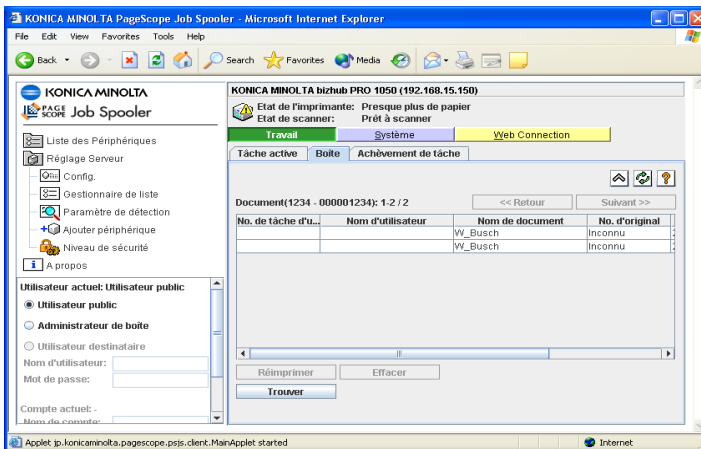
KONICA MINOLTA PageScope Job Spooler - Microsoft Internet Explorer

File Edit View Favorites Tools Help

Back Search Favorites Media

KONICA MINOLTA

PAGE SCOPE Job Spooler

Liste des Périphériques

Réglage Serveur

Config.

Gestionnaire de liste

Paramètre de détection

Ajouter périphérique

Niveau de sécurité

A propos

Utilisateur actuel: Utilisateur public

Utilisateur public

Administrateur de boite

Utilisateur destinataire

Nom d'utilisateur:

Mot de passe:

Compte actuel: -

Nom de compte:

KONICA MINOLTA bizhub PRO 1050 (192.168.15.150)

Etat de l'imprimante: Presque plus de papier

Etat de scanner: Prêt à scanner

Travail

Système

Web Connection

Tâche active

Boite

Achèvement de tâche

Document(1234 - 000001234): 1-2 / 2

<< Retour

Suivant >>

| No. de tâche d'u... | Nom d'utilisateur | Nom de document | No. d'original |
|---|---|---|---|
| | | W_Busch | Inconnu |
| | | W_Busch | Inconnu |

Réimprimer

Effacer

Trouver

Applet jp.konicaminolta.pagescope.psjs.client.MainApplet started

Internet